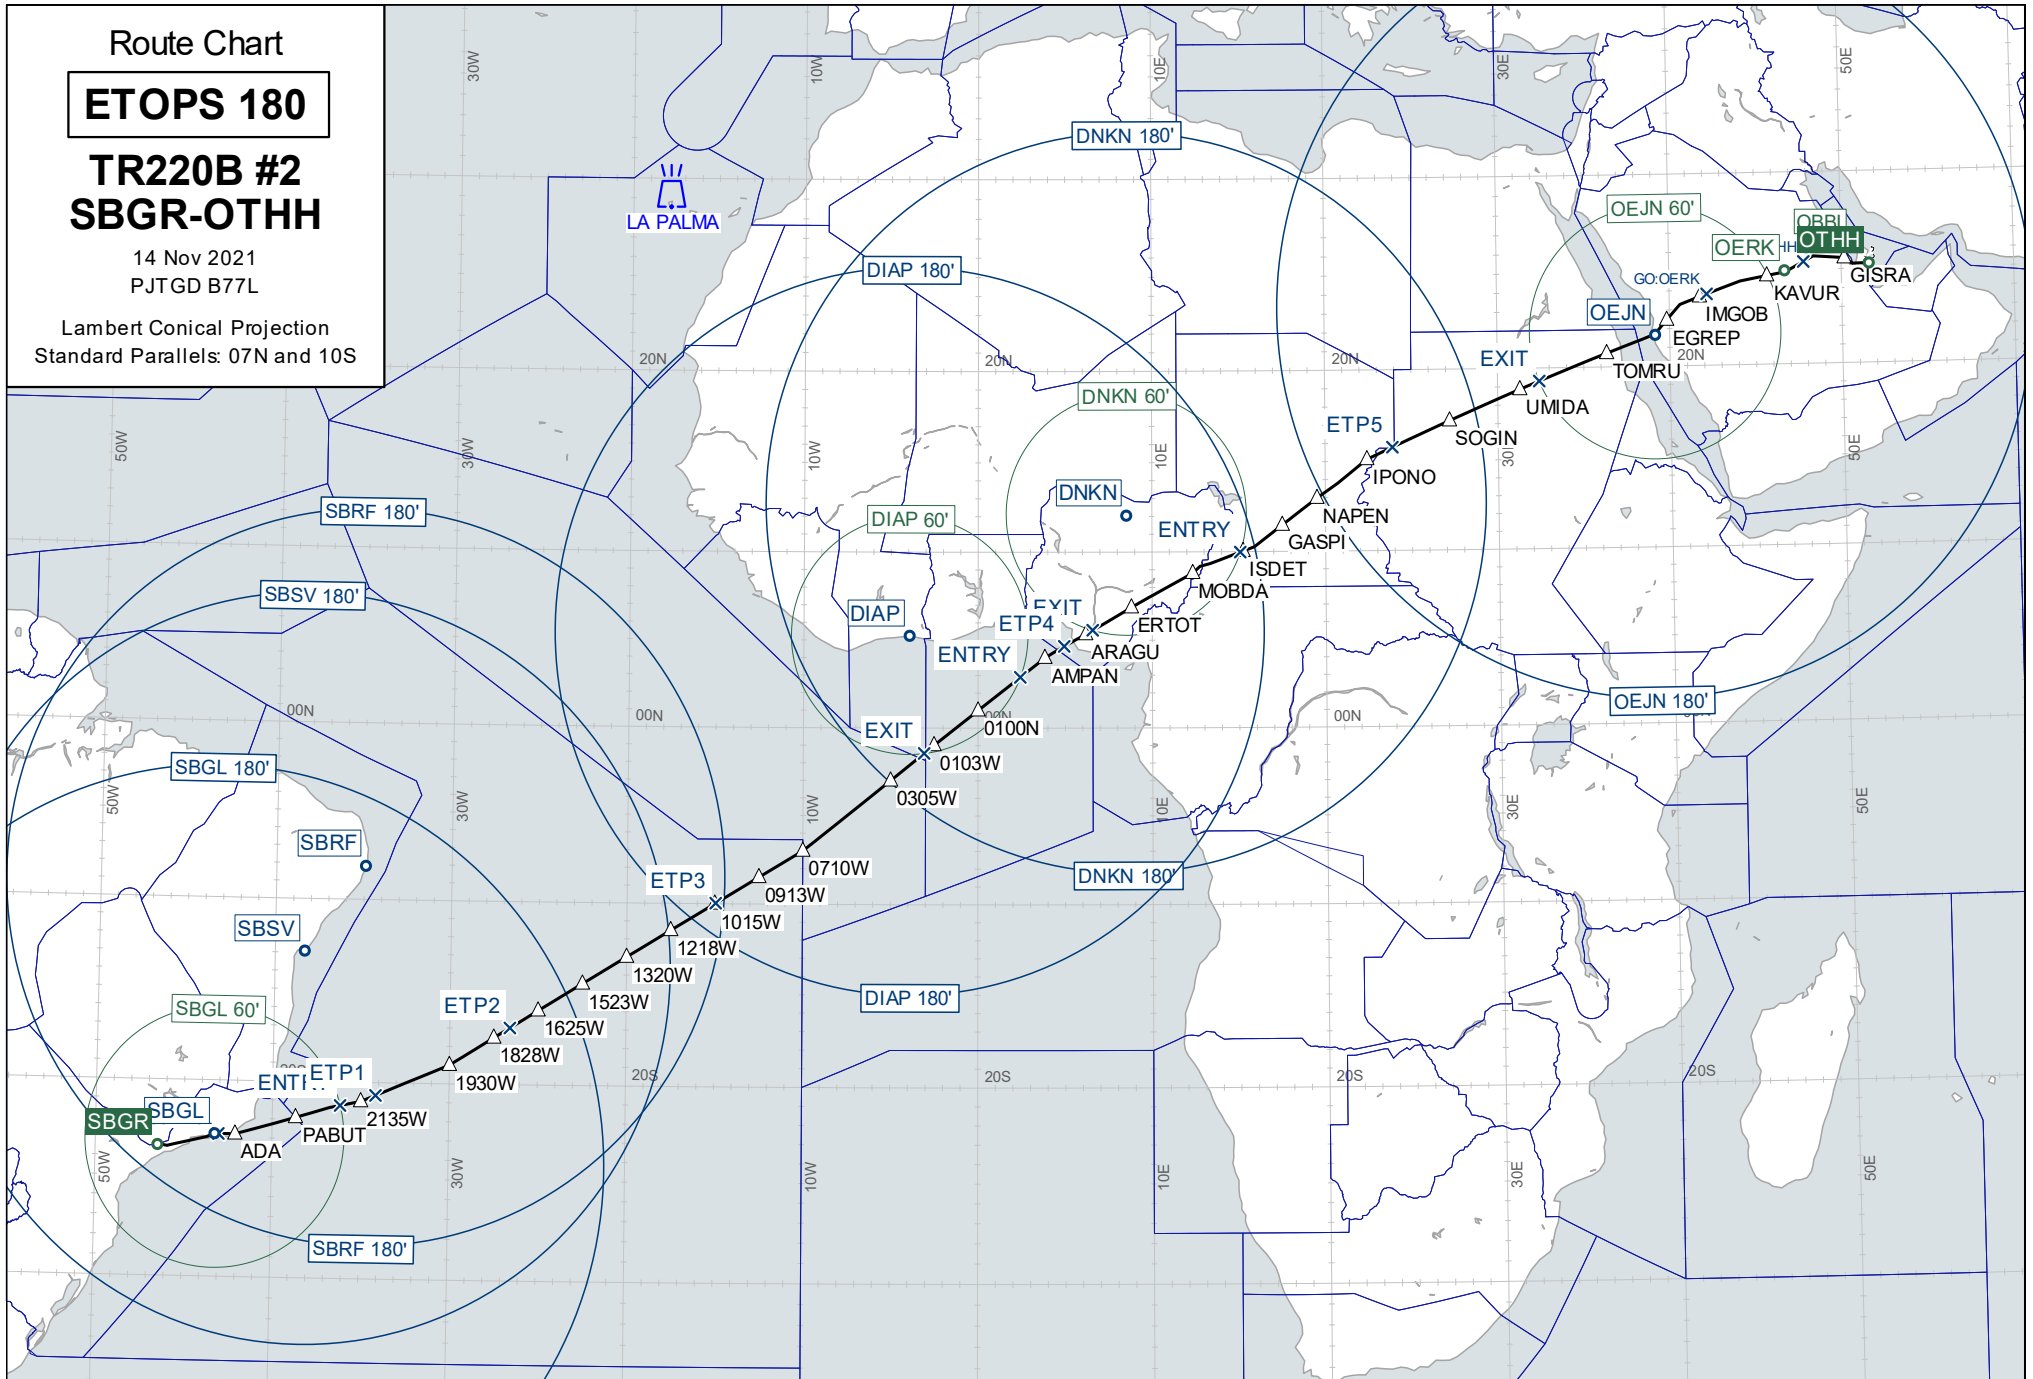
Route Chart

ETOPS 180

TR220B #2
SBGR-OTHH

14 Nov 2021
PJTGD B77L

Lambert Conical Projection
Standard Parallels: 07N and 10S

30W
10W
10E
30E
50E
LA PALMA
DNKN 180'
DIAP 180'
OEJN 60'
OBBI
OTHH
OERK
GO:OERK
GISRA
KAVUR
IMGOB
OEJN
EGREP
20N
20N
20N
20N
EXIT
TOMRU
UMIDA
DNKN 60'
ETP5
SOGIN
IPONO
50W
30W
10W
10E
30E
50E
DNKN
ENTRY
NAPEN
GASPI
ISDET
MOBDA
SBRF 180'
DIAP 60'
SBSV 180'
DIAP
EXIT
ETP4
ERTOT
ARAGU
ENTRY
AMPAN
OEJN 180'
00N
00N
00N
00N
0100N
EXIT
0103W
SBGL 180'
0305W
50W
30W
10W
10E
30E
50E
SBRF
0710W
DNKN 180'
ETP3
0913W
1015W
SBSV
1218W
1320W
DIAP 180'
1523W
SBGL 60'
ETP2
1625W
1828W
ETP1
ENT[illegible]
1930W
20S
20S
20S
20S
SBGL
SBGR
2135W
PABUT
ADA
50W
30W
10W
10E
30E
50E
SBRF 180'